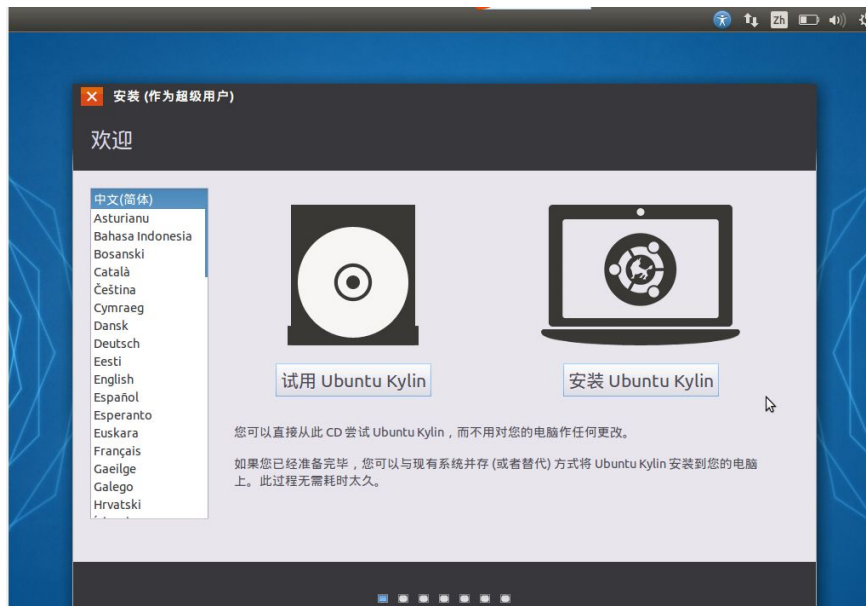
Zh

安装 (作为超级用户)

欢迎

中文(简体)
Asturianu
Bahasa Indonesia
Bosanski
Català
Čeština
Cymraeg
Dansk
Deutsch
Eesti
English
Español
Esperanto
Euskara
Français
Gaeilge
Galego
Hrvatski
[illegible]

试用 Ubuntu Kylin

安装 Ubuntu Kylin

您可以直接从此 CD 尝试 Ubuntu Kylin，而不用对您的电脑作任何更改。

如果您已经准备完毕，您可以与现有系统并存 (或者替代) 方式将 Ubuntu Kylin 安装到您的电脑上。此过程无需耗时太久。